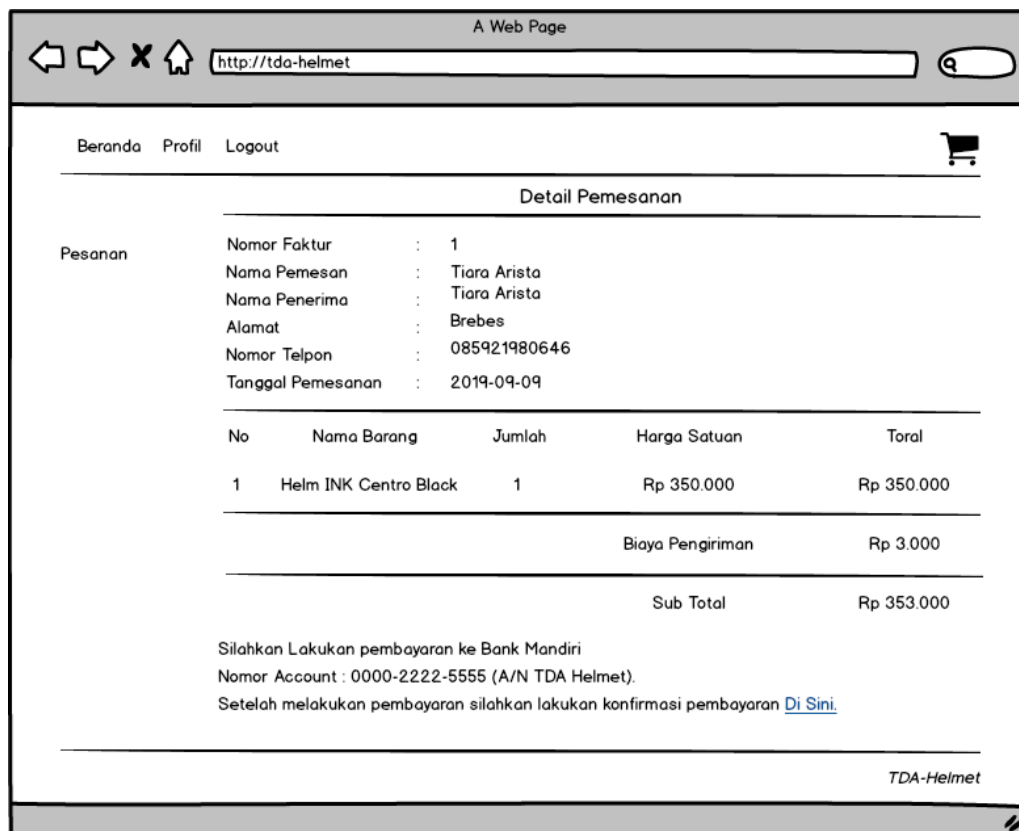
A Web Page

http://tda-helmet

Beranda Profil Logout

Detail Pemesanan

Pesanan

Nomor Faktur : 1
Nama Pemesan : Tiara Arista
Nama Penerima : Tiara Arista
Alamat : Brebes
Nomor Telpon : 085921980646
Tanggal Pemesanan : 2019-09-09

| No | Nama Barang | Jumlah | Harga Satuan | Toral |
|---|---|---|---|---|
| 1 | Helm INK Centro Black | 1 | Rp 350.000 | Rp 350.000 |

Biaya Pengiriman Rp 3.000

Sub Total Rp 353.000

Silahkan Lakukan pembayaran ke Bank Mandiri
Nomor Account : 0000-2222-5555 (A/N TDA Helmet).
Setelah melakukan pembayaran silahkan lakukan konfirmasi pembayaran Di Sini.

TDA-Helmet